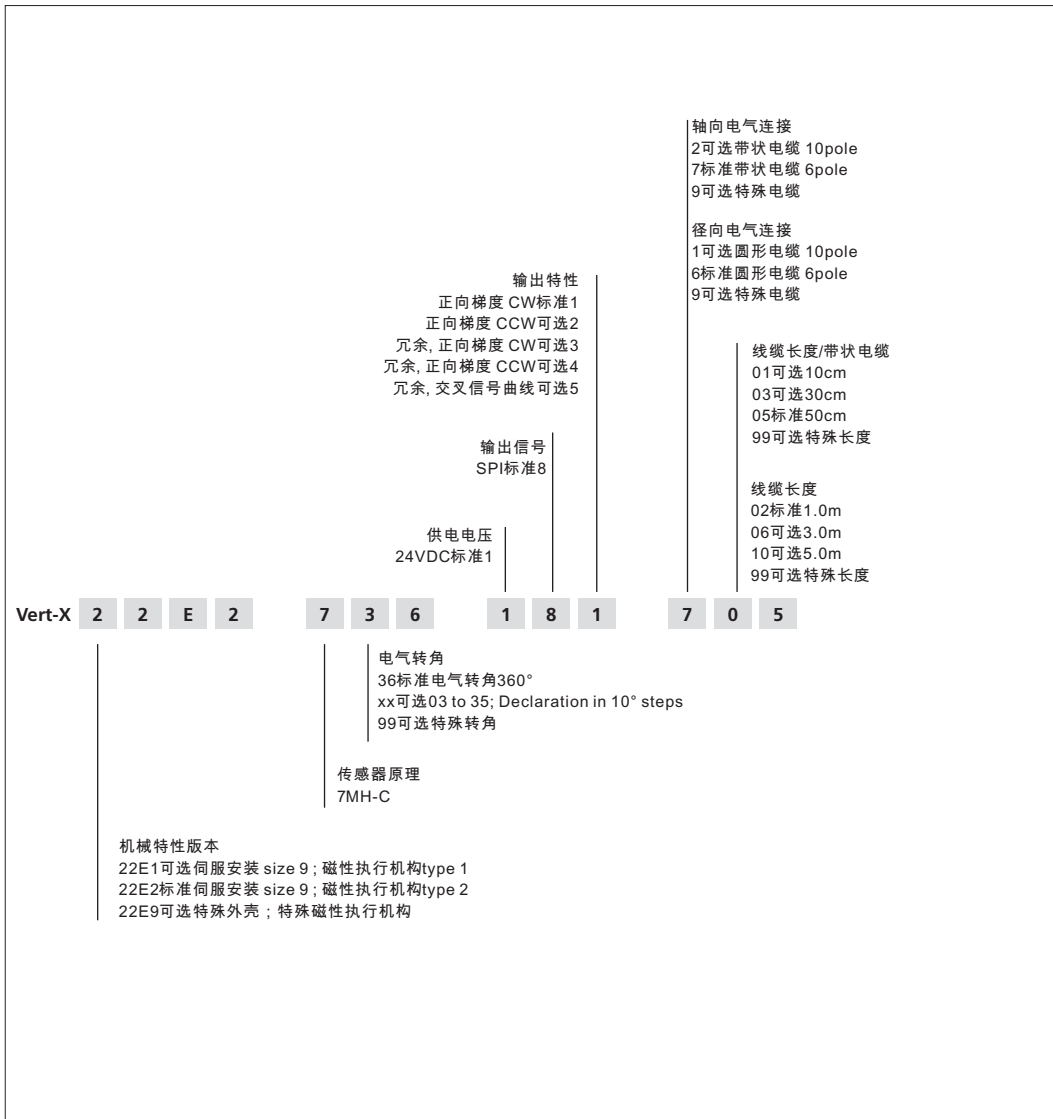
轴向电气连接
2可选带状电缆 10pole
7标准带状电缆 6pole
9可选特殊电缆

径向电气连接
1可选圆形电缆 10pole
6标准圆形电缆 6pole
9可选特殊电缆

输出特性
正向梯度 CW标准1
正向梯度 CCW可选2
冗余, 正向梯度 CW可选3
冗余, 正向梯度 CCW可选4
冗余, 交叉信号曲线可选5

线缆长度/带状电缆
01可选10cm
03可选30cm
05标准50cm
99可选特殊长度

输出信号
SPI标准8

线缆长度
02标准1.0m
06可选3.0m
10可选5.0m
99可选特殊长度

供电电压
24VDC标准1

Vert-X 2 2 E 2 7 3 6 1 8 1 7 0 5

电气转角
36标准电气转角360°
xx可选03 to 35; Declaration in 10° steps
99可选特殊转角

传感器原理
7MH-C

机械特性版本
22E1可选伺服安装 size 9 ; 磁性执行机构type 1
22E2标准伺服安装 size 9 ; 磁性执行机构type 2
22E9可选特殊外壳 ; 特殊磁性执行机构